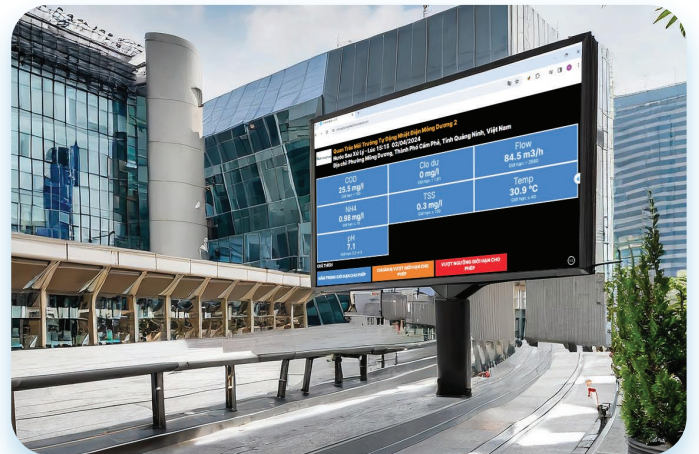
Quan Trắc Môi Trường Tự Động Nhiệt Điện Mông Dương 2
Nước Sau Xử lý - Lúc 15:15 02/04/2024
Địa chỉ: Phường Mông Dương, Thành Phố Cẩm Phả, Tỉnh Quảng Ninh, Việt Nam

COD
25.3 mg/l

Clo dư
0 mg/l

Flow
84.5 m3/h

NH4
0.98 mg/l

TSS
0.3 mg/l

Temp
30.9 °C

pH
7.1

CHÚ THÍCH
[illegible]
CHUẨN BỊ VƯỢT GIỚI HẠN CHO PHÉP
VƯỢT NGƯỠNG GIỚI HẠN CHO PHÉP